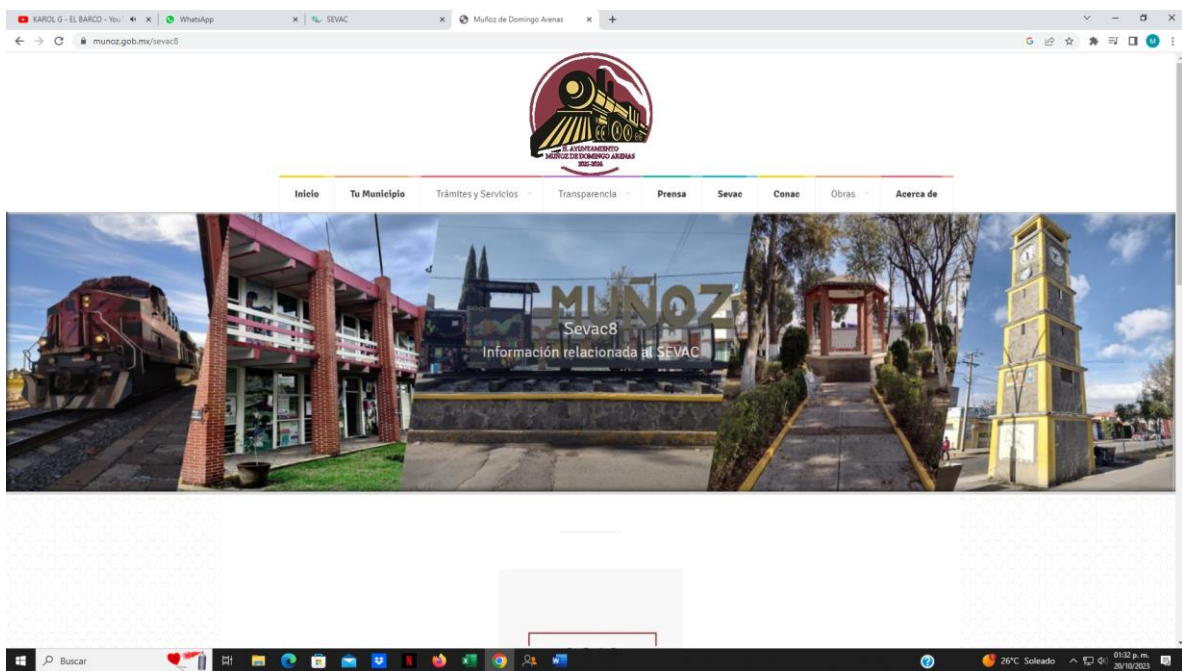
KAROL G - EL BARCO - You | WhatsApp | SEVAC | Muñoz de Domingo Arenas

munoz.gob.mx/sevac8

H. AYUNTAMIENTO MUÑOZ DE DOMINGO ARENAS 2021-2024

Inicio | Tu Municipio | Trámites y Servicios | Transparencia | Prensa | Sevac | Conac | Obras | Acerca de

MUÑOZ

Sevac8

Información relacionada al SEVAC

Buscar

26°C Soleado 01:32 p. m. 20/10/2023